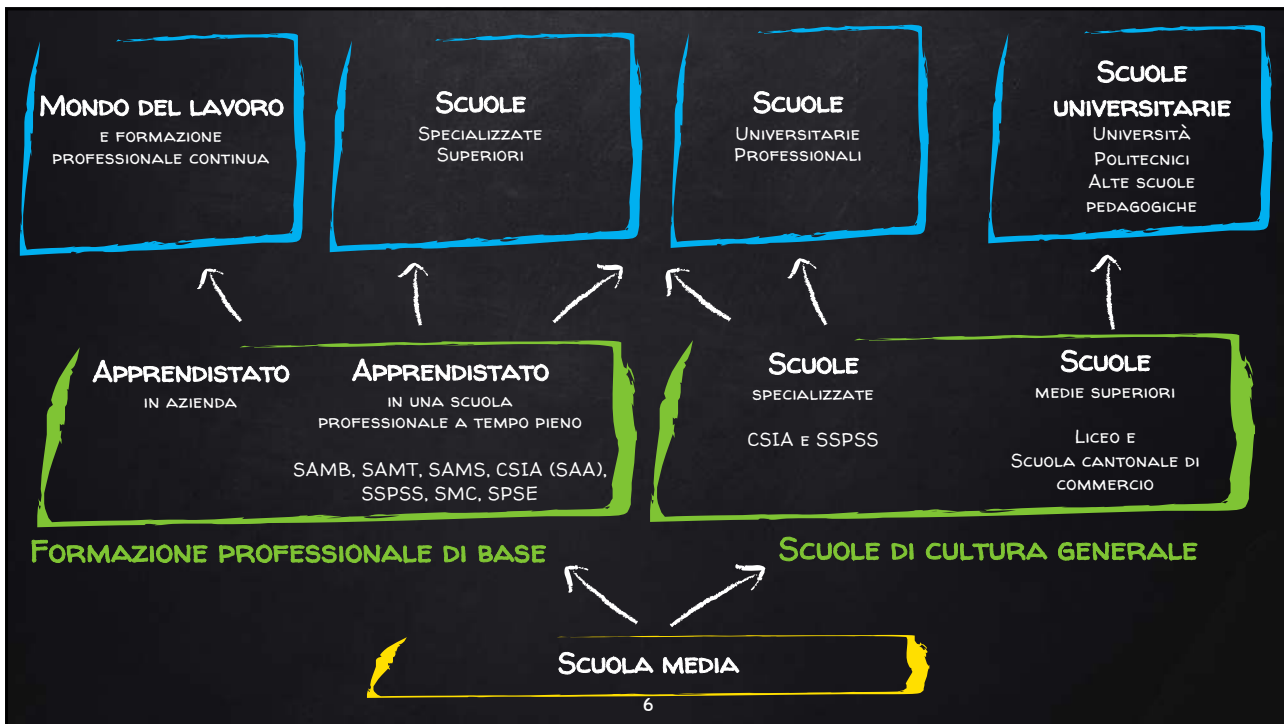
Mondo del lavoro
e formazione professionale continua

Scuole
Specializzate Superiori

Scuole
Universitarie Professionali

Scuole universitarie
Università
Politecnici
Alte scuole pedagogiche

Apprendistato
in azienda

Apprendistato
in una scuola professionale a tempo pieno

SAMB, SAMT, SAMS, CSIA (SAA), SSPSS, SMC, SPSE

Scuole
specializzate

CSIA e SSPSS

Scuole
medie superiori

Liceo e
Scuola cantonale di commercio

Formazione professionale di base

Scuole di cultura generale

Scuola media

6